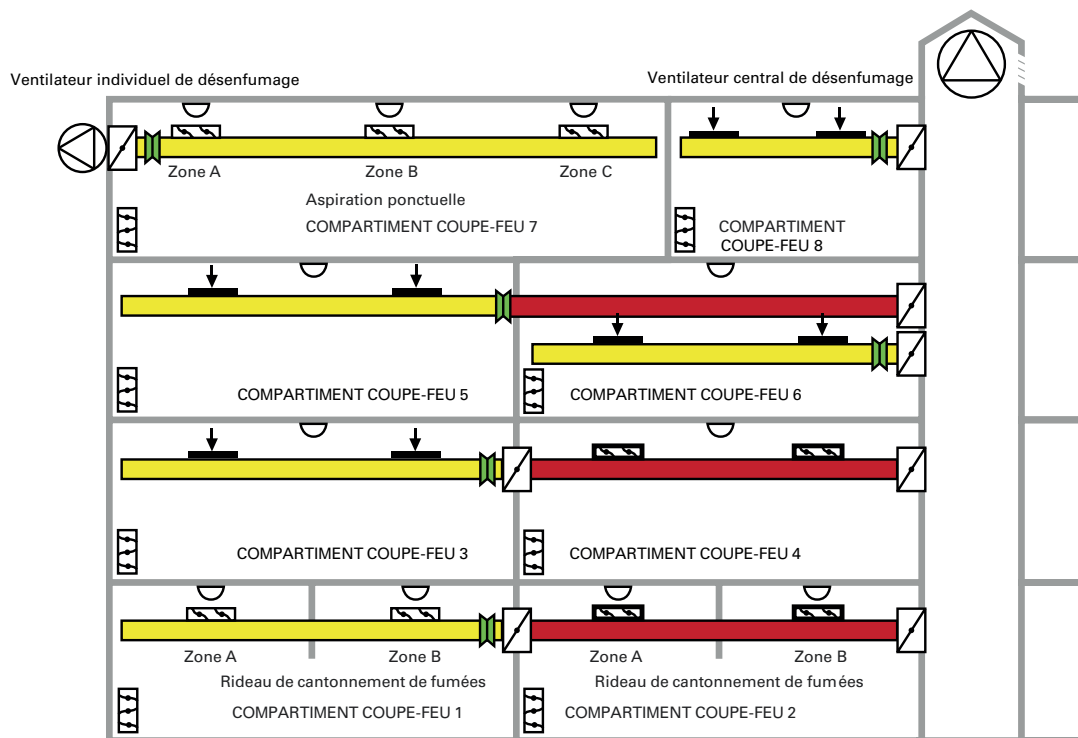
Ventilateur individuel de désenfumage

Ventilateur central de désenfumage

Zone A

Zone B

Zone C

Aspiration ponctuelle

COMPARTIMENT COUPE-FEU 7

COMPARTIMENT COUPE-FEU 8

COMPARTIMENT COUPE-FEU 5

COMPARTIMENT COUPE-FEU 6

COMPARTIMENT COUPE-FEU 3

COMPARTIMENT COUPE-FEU 4

Zone A

Zone B

Zone A

Zone B

Rideau de cantonnement de fumées

Rideau de cantonnement de fumées

COMPARTIMENT COUPE-FEU 1

COMPARTIMENT COUPE-FEU 2